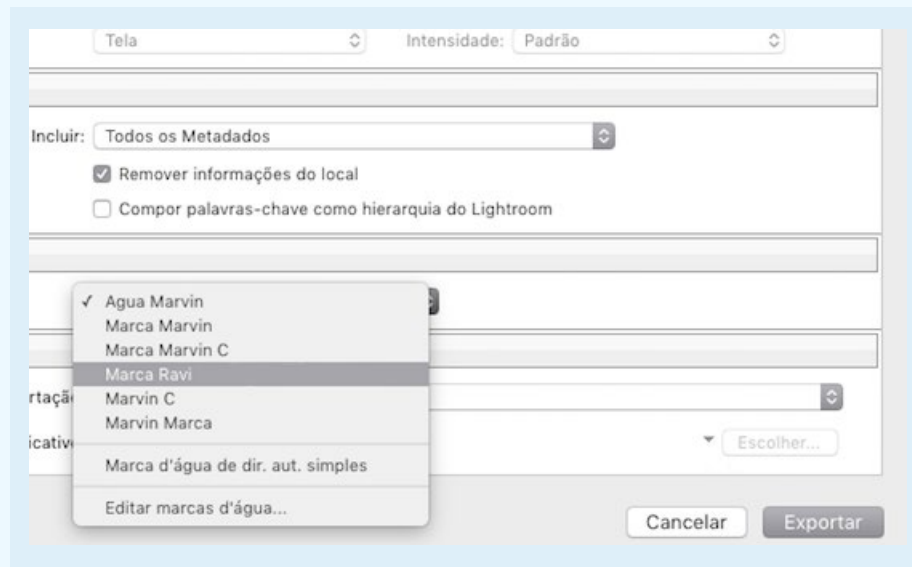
Tela

Intensidade: Padrão

Incluir: Todos os Metadados

Remover informações do local

Compor palavras-chave como hierarquia do Lightroom

✓ Agua Marvin
Marca Marvin
Marca Marvin C
Marca Ravi
Marvin C
Marvin Marca

Marca d'água de dir. aut. simples

Editar marcas d'água...

rtaçã

icativ

Escolher...

Cancelar

Exportar